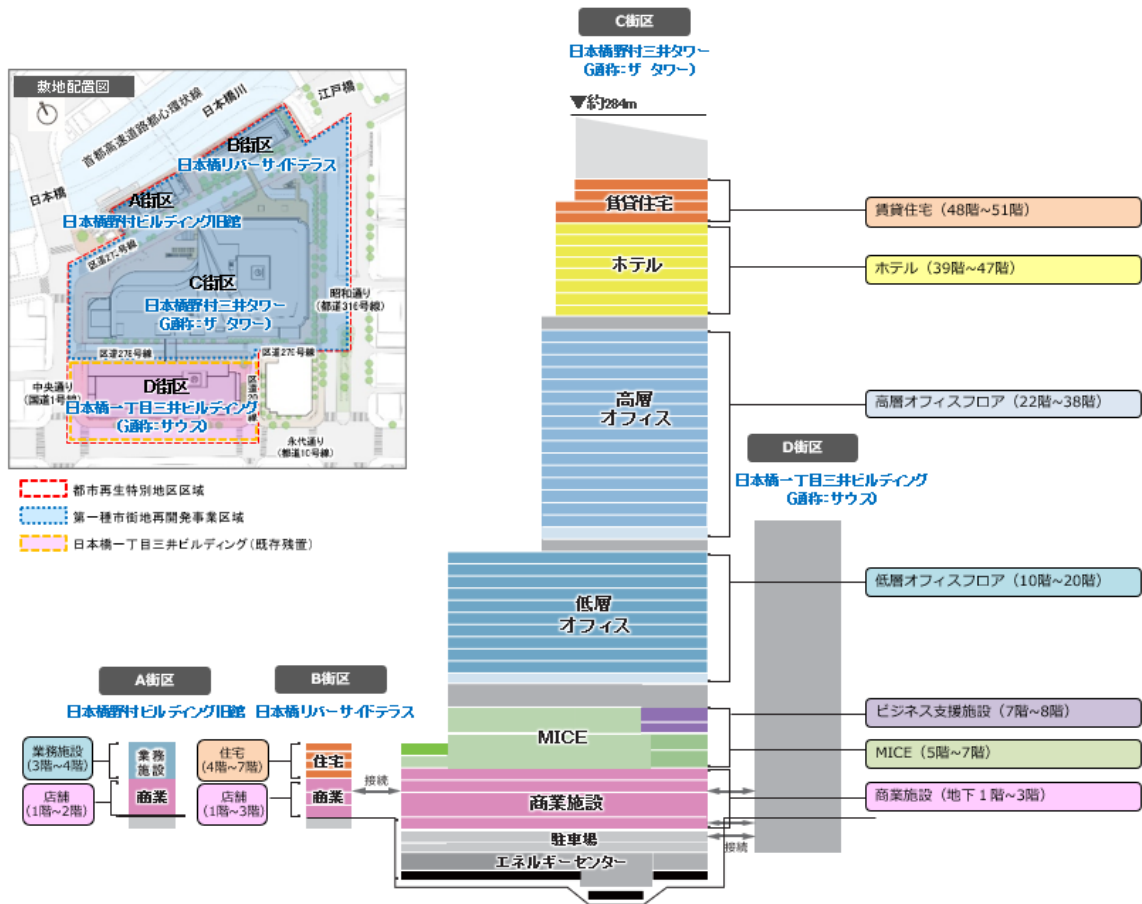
C街区
日本橋野村三井タワー
(通称：ザ タワー)

▼約284m

敷地配置図

日本橋川
江戸橋
首都高速道路都心環状線
日本橋
B街区
日本橋リバーサイドテラス
A街区
日本橋野村ビルディング旧館
区道275号線
C街区
日本橋野村三井タワー
(通称：ザ タワー)
昭和通り
(都道316号線)
区道276号線
区道279号線
中央通り
(国道1号線)
D街区
日本橋一丁目三井ビルディング
(通称：サウス)
永代通り
(都道10号線)

都市再生特別地区区域
第一種市街地再開発事業区域
日本橋一丁目三井ビルディング（既存残置）

賃貸住宅
ホテル
高層
オフィス
低層
オフィス
MICE
商業施設
駐車場
エネルギーセンター

賃貸住宅（48階~51階）
ホテル（39階~47階）
高層オフィスフロア（22階~38階）
D街区
日本橋一丁目三井ビルディング
(通称：サウス)
低層オフィスフロア（10階~20階）
ビジネス支援施設（7階~8階）
MICE（5階~7階）
商業施設（地下1階~3階）

A街区
日本橋野村ビルディング旧館
B街区
日本橋リバーサイドテラス

業務施設
(3階~4階)
業務
施設
店舗
(1階~2階)
商業
住宅
(4階~7階)
住宅
店舗
(1階~3階)
商業
接続
接続